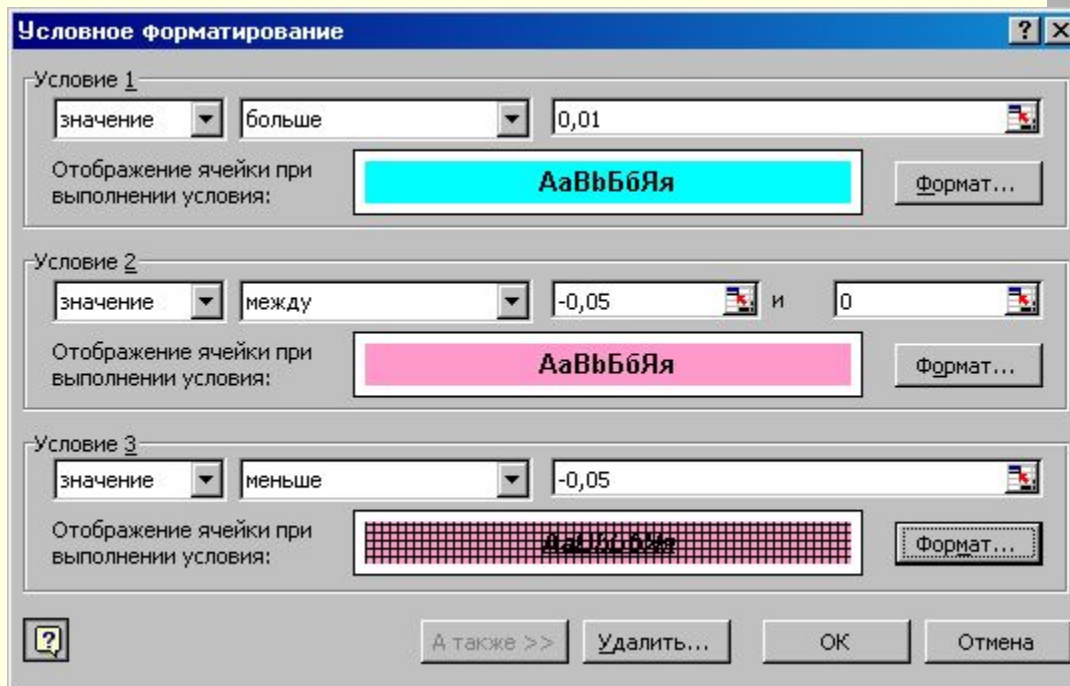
Условное форматирование

Условие 1
значение
больше
0,01
Отображение ячейки при выполнении условия:
AaBbБбЯя
Формат...

Условие 2
значение
между
-0,05
и
0
Отображение ячейки при выполнении условия:
AaBbБбЯя
Формат...

Условие 3
значение
меньше
-0,05
Отображение ячейки при выполнении условия:
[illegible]
Формат...

А также >>
Удалить...
ОК
Отмена